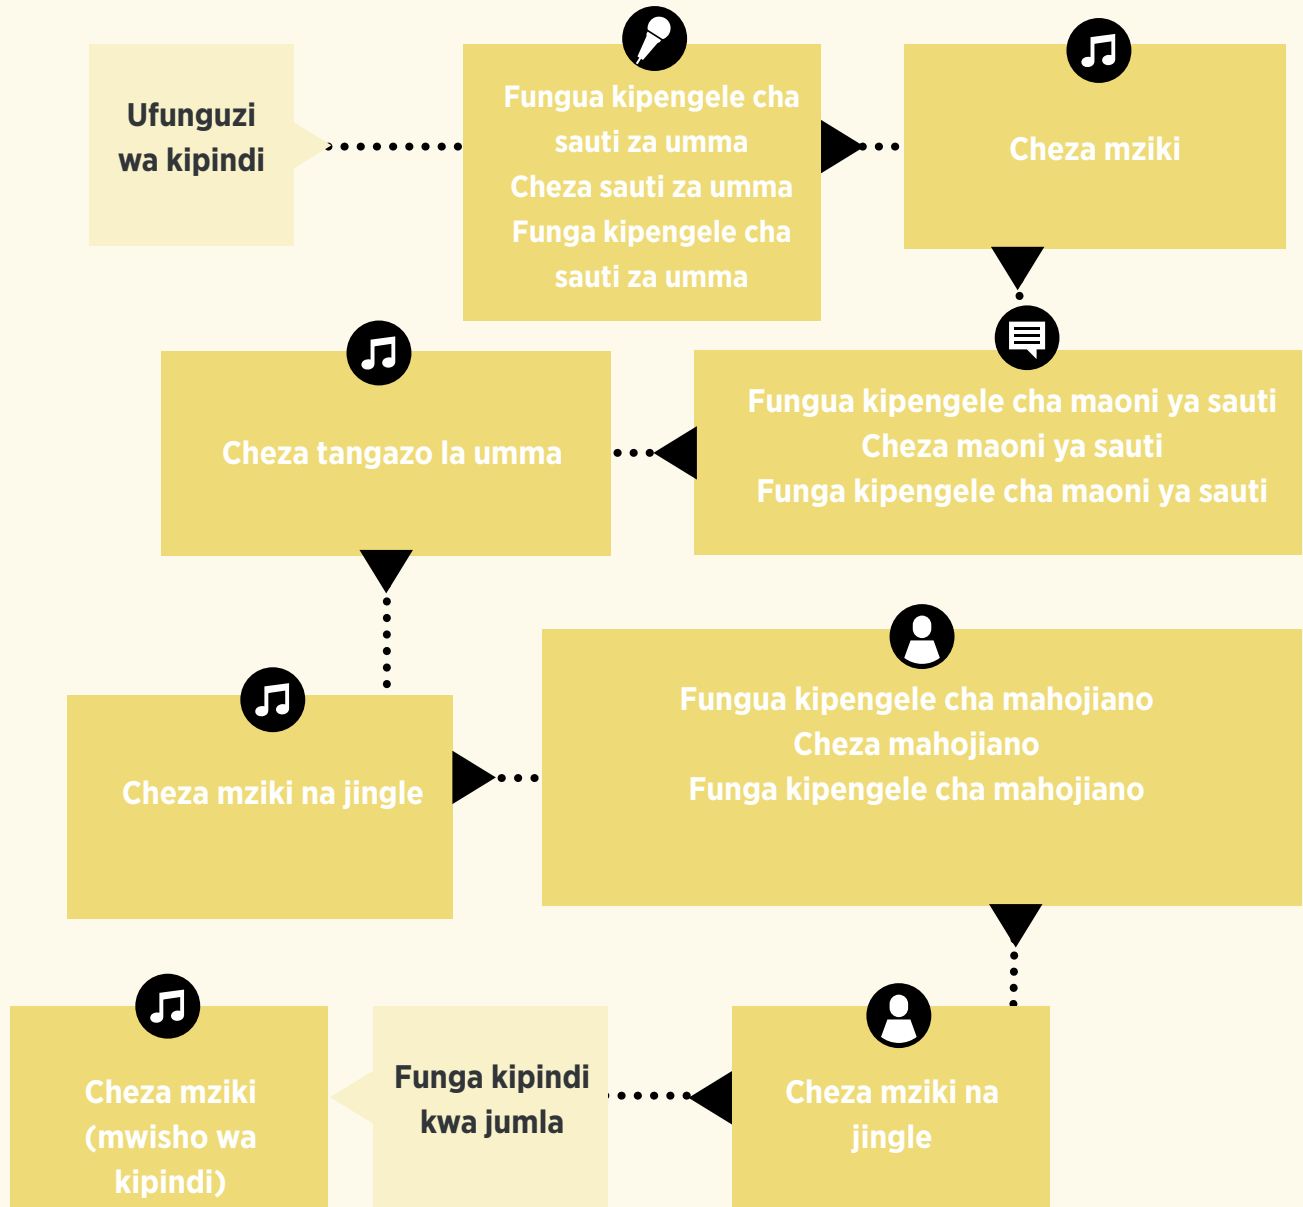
Ufunguzi wa kipindi

Fungua kipengele cha sauti za umma
Cheza sauti za umma
Funga kipengele cha sauti za umma

Cheza mziki

Fungua kipengele cha maoni ya sauti
Cheza maoni ya sauti
Funga kipengele cha maoni ya sauti

Cheza tangazo la umma

Cheza mziki na jingle

Fungua kipengele cha mahojiano
Cheza mahojiano
Funga kipengele cha mahojiano

Cheza mziki na jingle

Funga kipindi kwa jumla

Cheza mziki (mwisho wa kipindi)